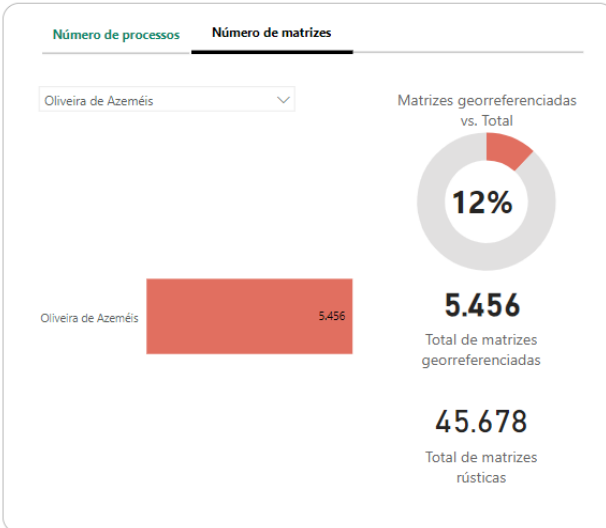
Número de processos
Número de matrizes

Oliveira de Azeméis

Matrizes georreferenciadas vs. Total

12%

Oliveira de Azeméis
5.456

5.456
Total de matrizes georreferenciadas

45.678
Total de matrizes rústicas